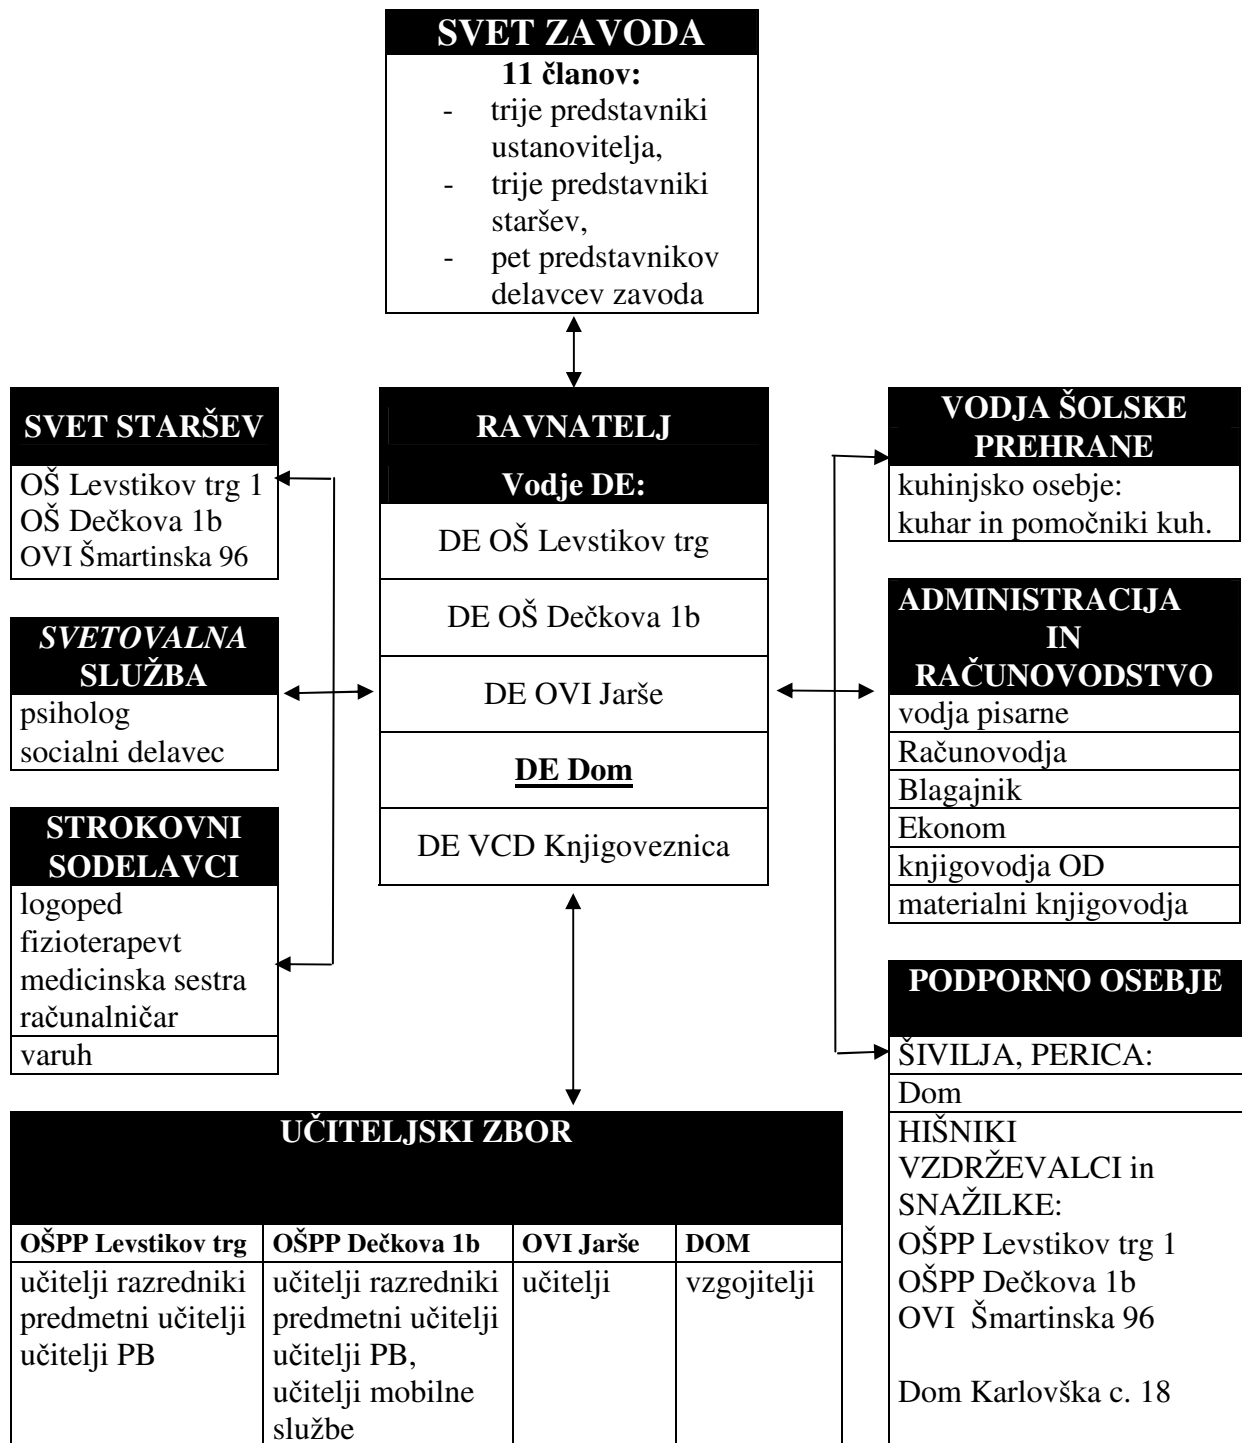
SVET ZAVODA

11 članov:
- trije predstavniki ustanovitelja,
- trije predstavniki staršev,
- pet predstavnikov delavcev zavoda

SVET STARŠEV

OŠ Levstikov trg 1
OŠ Dečkova 1b
OVI Šmartinska 96

SVETOVALNA SLUŽBA

psiholog
socialni delavec

STROKOVNI SODELAVCI

logoped
fizioterapevt
medicinska sestra
računalničar
varuh

RAVNATELJ

Vodje DE:

DE OŠ Levstikov trg

DE OŠ Dečkova 1b

DE OVI Jarše

DE Dom

DE VCD Knjigoveznica

VODJA ŠOLSKE PREHRANE

kuhinjsko osebje:
kuhar in pomočniki kuh.

ADMINISTRACIJA IN RAČUNOVODSTVO

vodja pisarne
Računovodja
Blagajnik
Ekonom
knjigovodja OD
materialni knjigovodja

PODPORNO OSEBJE

ŠIVILJA, PERICA:
Dom
HIŠNIKI VZDRŽEVALCI in SNAŽILKE:
OŠPP Levstikov trg 1
OŠPP Dečkova 1b
OVI Šmartinska 96

Dom Karlovška c. 18

UČITELJSKI ZBOR

| OŠPP Levstikov trg | OŠPP Dečkova 1b | OVI Jarše | DOM |
|---|---|---|---|
| učitelji razredniki predmetni učitelji učitelji PB | učitelji razredniki predmetni učitelji učitelji PB, učitelji mobilne službe | učitelji | vzgojitelji |